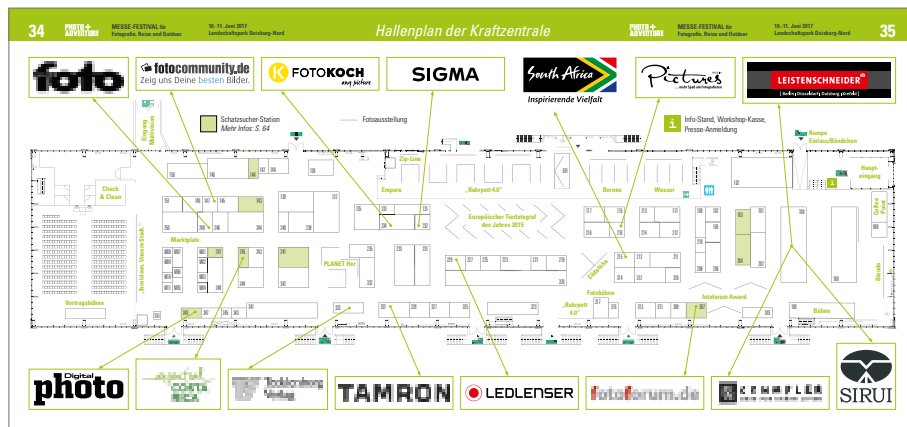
34 PHOTO+ADVENTURE MESSE-FESTIVAL für Fotografie, Reise und Outdoor 10.–11. Juni 2017 Landschaftspark Duisburg-Nord

Hallenplan der Kraftzentrale

PHOTO+ADVENTURE MESSE-FESTIVAL für Fotografie, Reise und Outdoor 10.–11. Juni 2017 Landschaftspark Duisburg-Nord 35

foto

fotocommunity.de Zeig uns Deine besten Bilder.

FOTOKOCH any picture

SIGMA

South Africa Inspirierende Vielfalt

Pictures

LEISTENSCHNEIDER

Schatzsucher-Station Mehr Infos: S. 64

Fotoausstellung

Info-Stand, Workshop-Kasse, Presse-Anmeldung

Rampe Einlass/Bändchen

Haupteingang

Check & Clean

Zip-Line

Empore

„Ruhrpott 4.0"

Bernau

Wasser

Europäischer Tierfotograf des Jahres 2015

Marktplatz

PLANET Hur

Vortragsbühne

Fotobühne

„Ruhrpott 4.0"

Fotoforum Award

Bühne

Digital photo

TAMRON

LEDLENSER

fotoforum.de

SIRUI